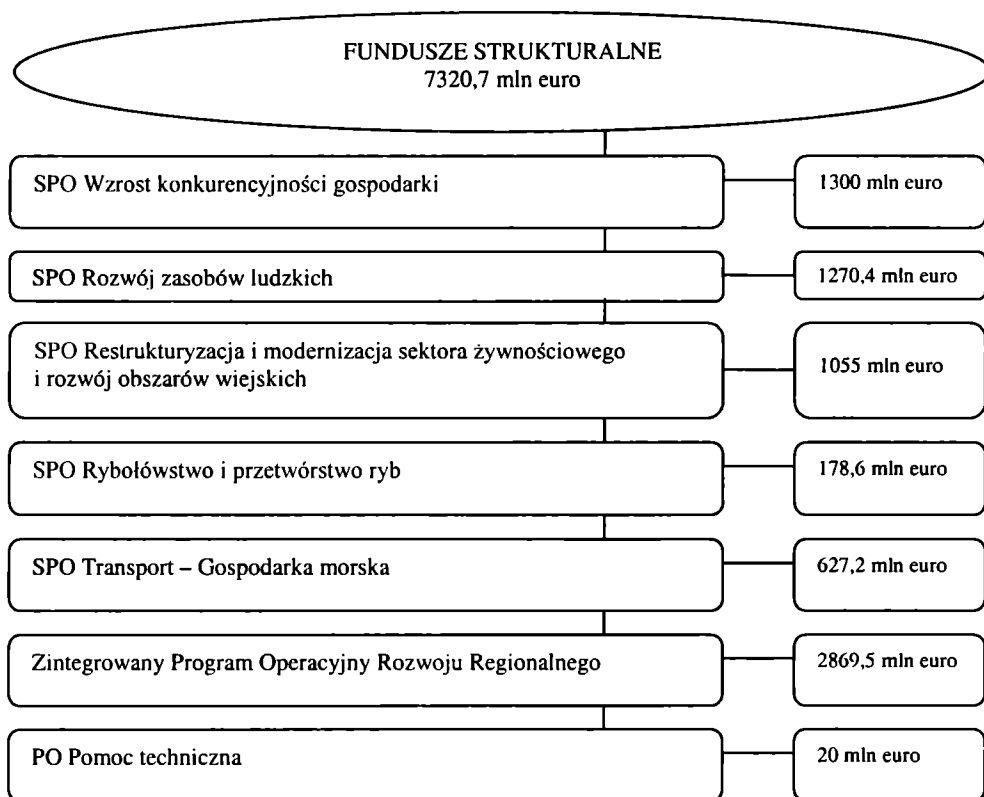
FUNDUSZE STRUKTURALNE
7320,7 mln euro

SPO Wzrost konkurencyjności gospodarki

1300 mln euro

SPO Rozwój zasobów ludzkich

1270,4 mln euro

SPO Restrukturyzacja i modernizacja sektora żywnościowego i rozwój obszarów wiejskich

1055 mln euro

SPO Rybołówstwo i przetwórstwo ryb

178,6 mln euro

SPO Transport – Gospodarka morska

627,2 mln euro

Zintegrowany Program Operacyjny Rozwoju Regionalnego

2869,5 mln euro

PO Pomoc techniczna

20 mln euro